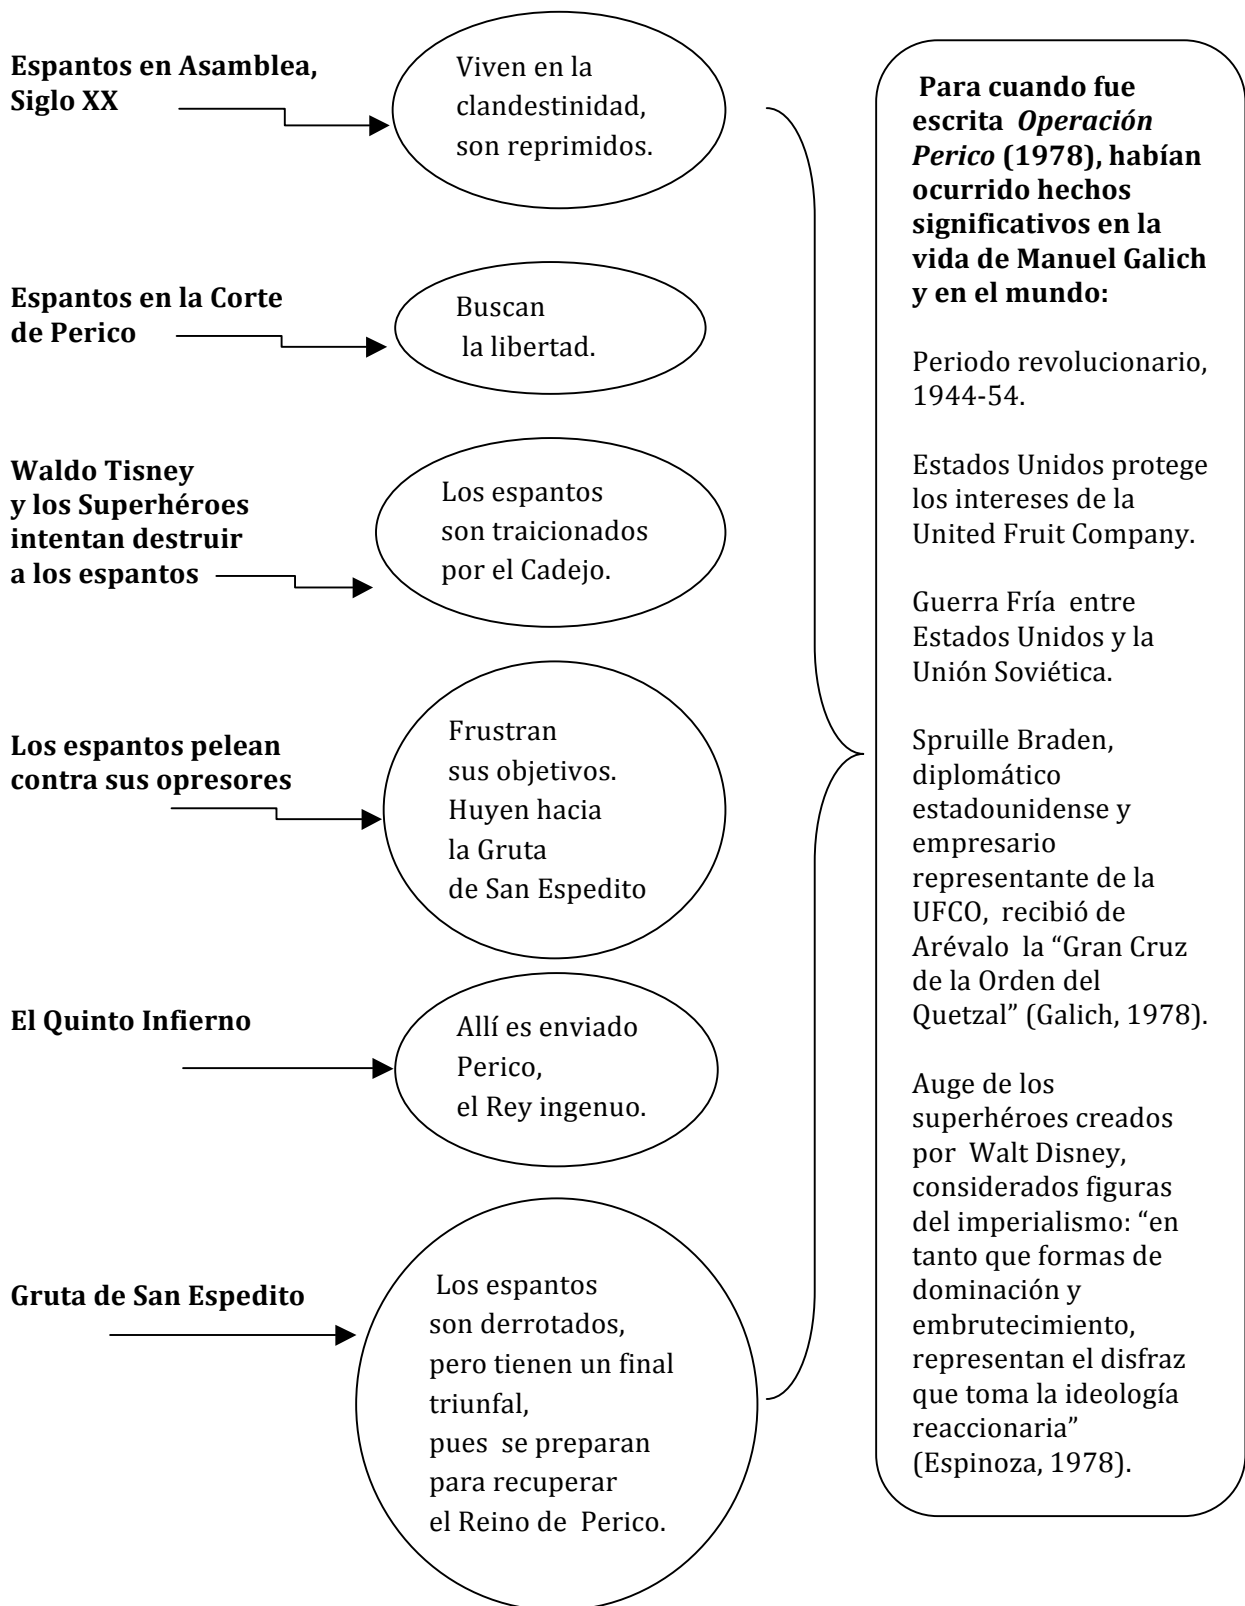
**Espantos en Asamblea, Siglo XX**

Viven en la clandestinidad, son reprimidos.

**Espantos en la Corte de Perico**

Buscan la libertad.

**Waldo Tisney y los Superhéroes intentan destruir a los espantos**

Los espantos son traicionados por el Cadejo.

**Los espantos pelean contra sus opresores**

Frustran sus objetivos. Huyen hacia la Gruta de San Espedito

**El Quinto Infierno**

Allí es enviado Perico, el Rey ingenuo.

**Gruta de San Espedito**

Los espantos son derrotados, pero tienen un final triunfal, pues se preparan para recuperar el Reino de Perico.

**Para cuando fue escrita *Operación Perico* (1978), habían ocurrido hechos significativos en la vida de Manuel Galich y en el mundo:**

Periodo revolucionario, 1944-54.

Estados Unidos protege los intereses de la United Fruit Company.

Guerra Fría entre Estados Unidos y la Unión Soviética.

Spruille Braden, diplomático estadounidense y empresario representante de la UFCO, recibió de Arévalo la "Gran Cruz de la Orden del Quetzal" (Galich, 1978).

Auge de los superhéroes creados por Walt Disney, considerados figuras del imperialismo: "en tanto que formas de dominación y embrutecimiento, representan el disfraz que toma la ideología reaccionaria" (Espinoza, 1978).